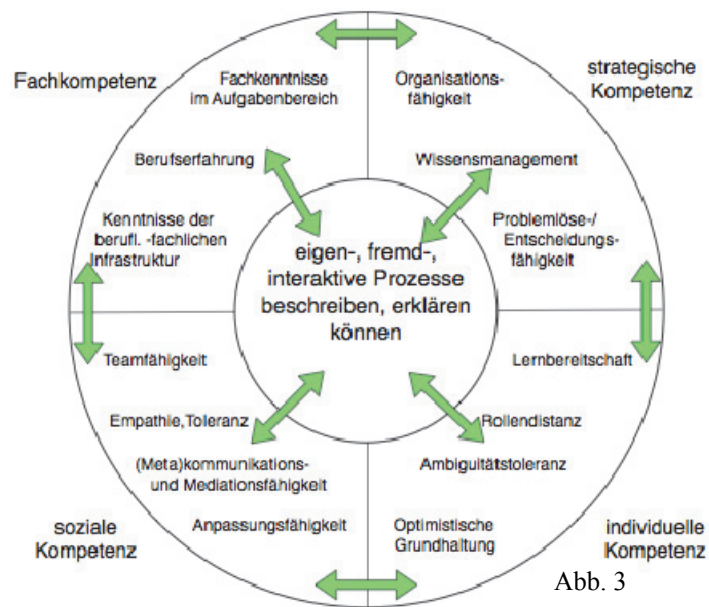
Fachkompetenz

Fachkenntnisse im Aufgabenbereich

Organisationsfähigkeit

strategische Kompetenz

Berufserfahrung

Wissensmanagement

Kenntnisse der berufl. -fachlichen Infrastruktur

eigen-, fremd-, interaktive Prozesse beschreiben, erklären können

Problemlöse-/ Entscheidungsfähigkeit

Teamfähigkeit

Lernbereitschaft

Empathie,Toleranz

Rollendistanz

(Meta)kommunikations- und Mediationsfähigkeit

Ambiguitätstoleranz

soziale Kompetenz

Anpassungsfähigkeit

Optimistische Grundhaltung

individuelle Kompetenz

Abb. 3